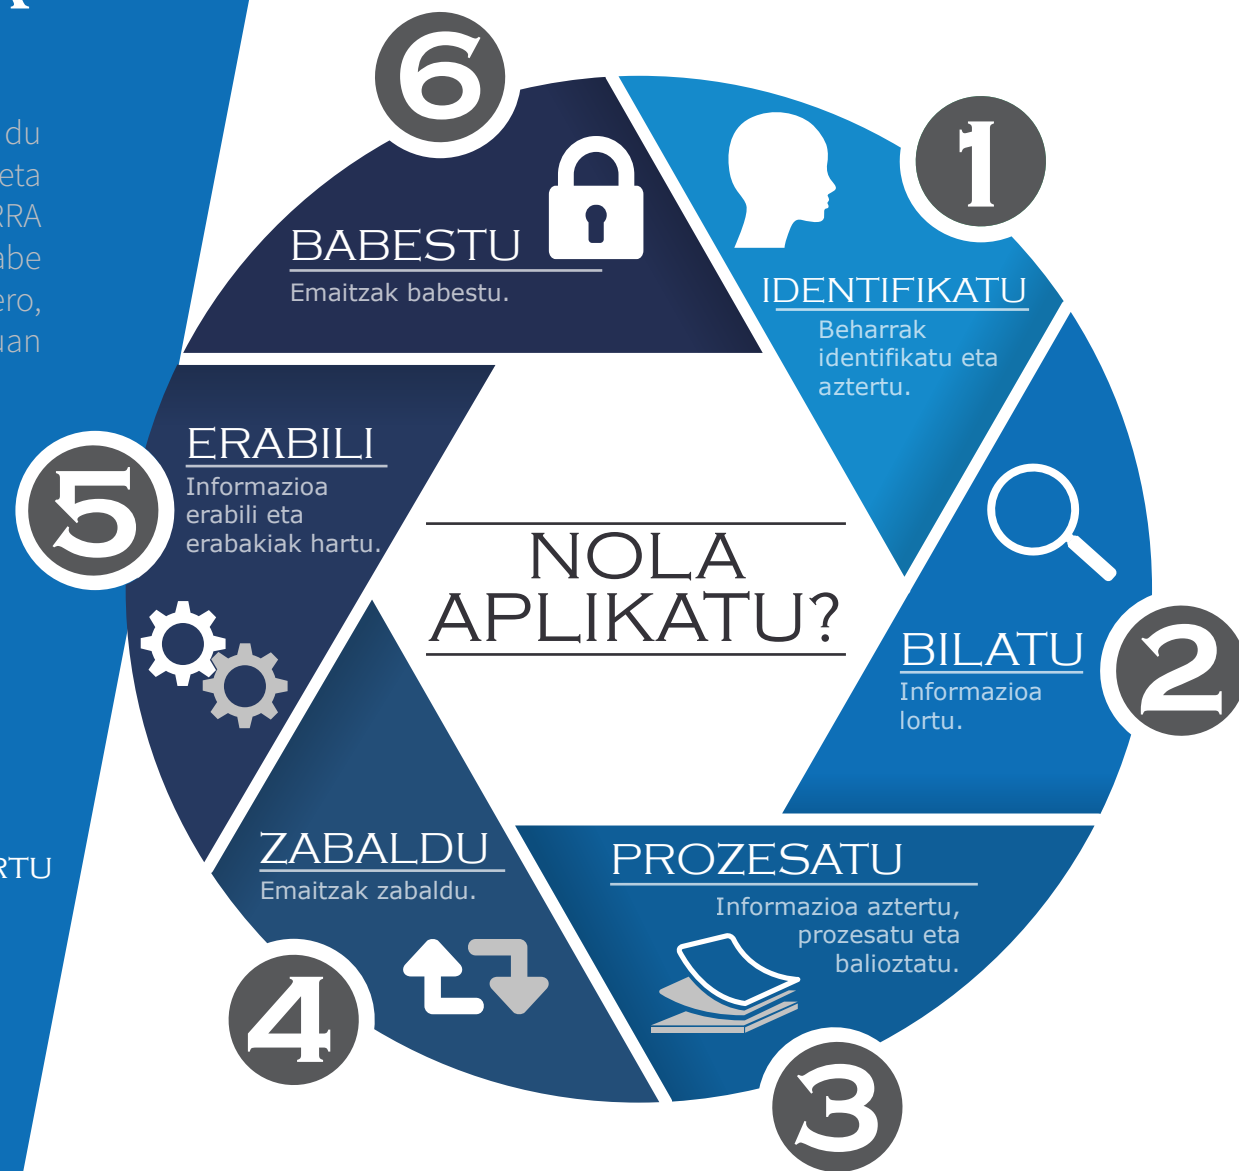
du
eta
RA
abe
ero,
uan

RTU

6

BABESTU
Emaitzak babestu.

1

IDENTIFIKATU
Beharrak identifikatu eta aztertu.

5

ERABILI
Informazioa erabili eta erabakiak hartu.

NOLA APLIKATU?

2

BILATU
Informazioa lortu.

ZABALDU
Emaitzak zabaldu.

4

PROZESATU
Informazioa aztertu, prozesatu eta balioztatu.

3